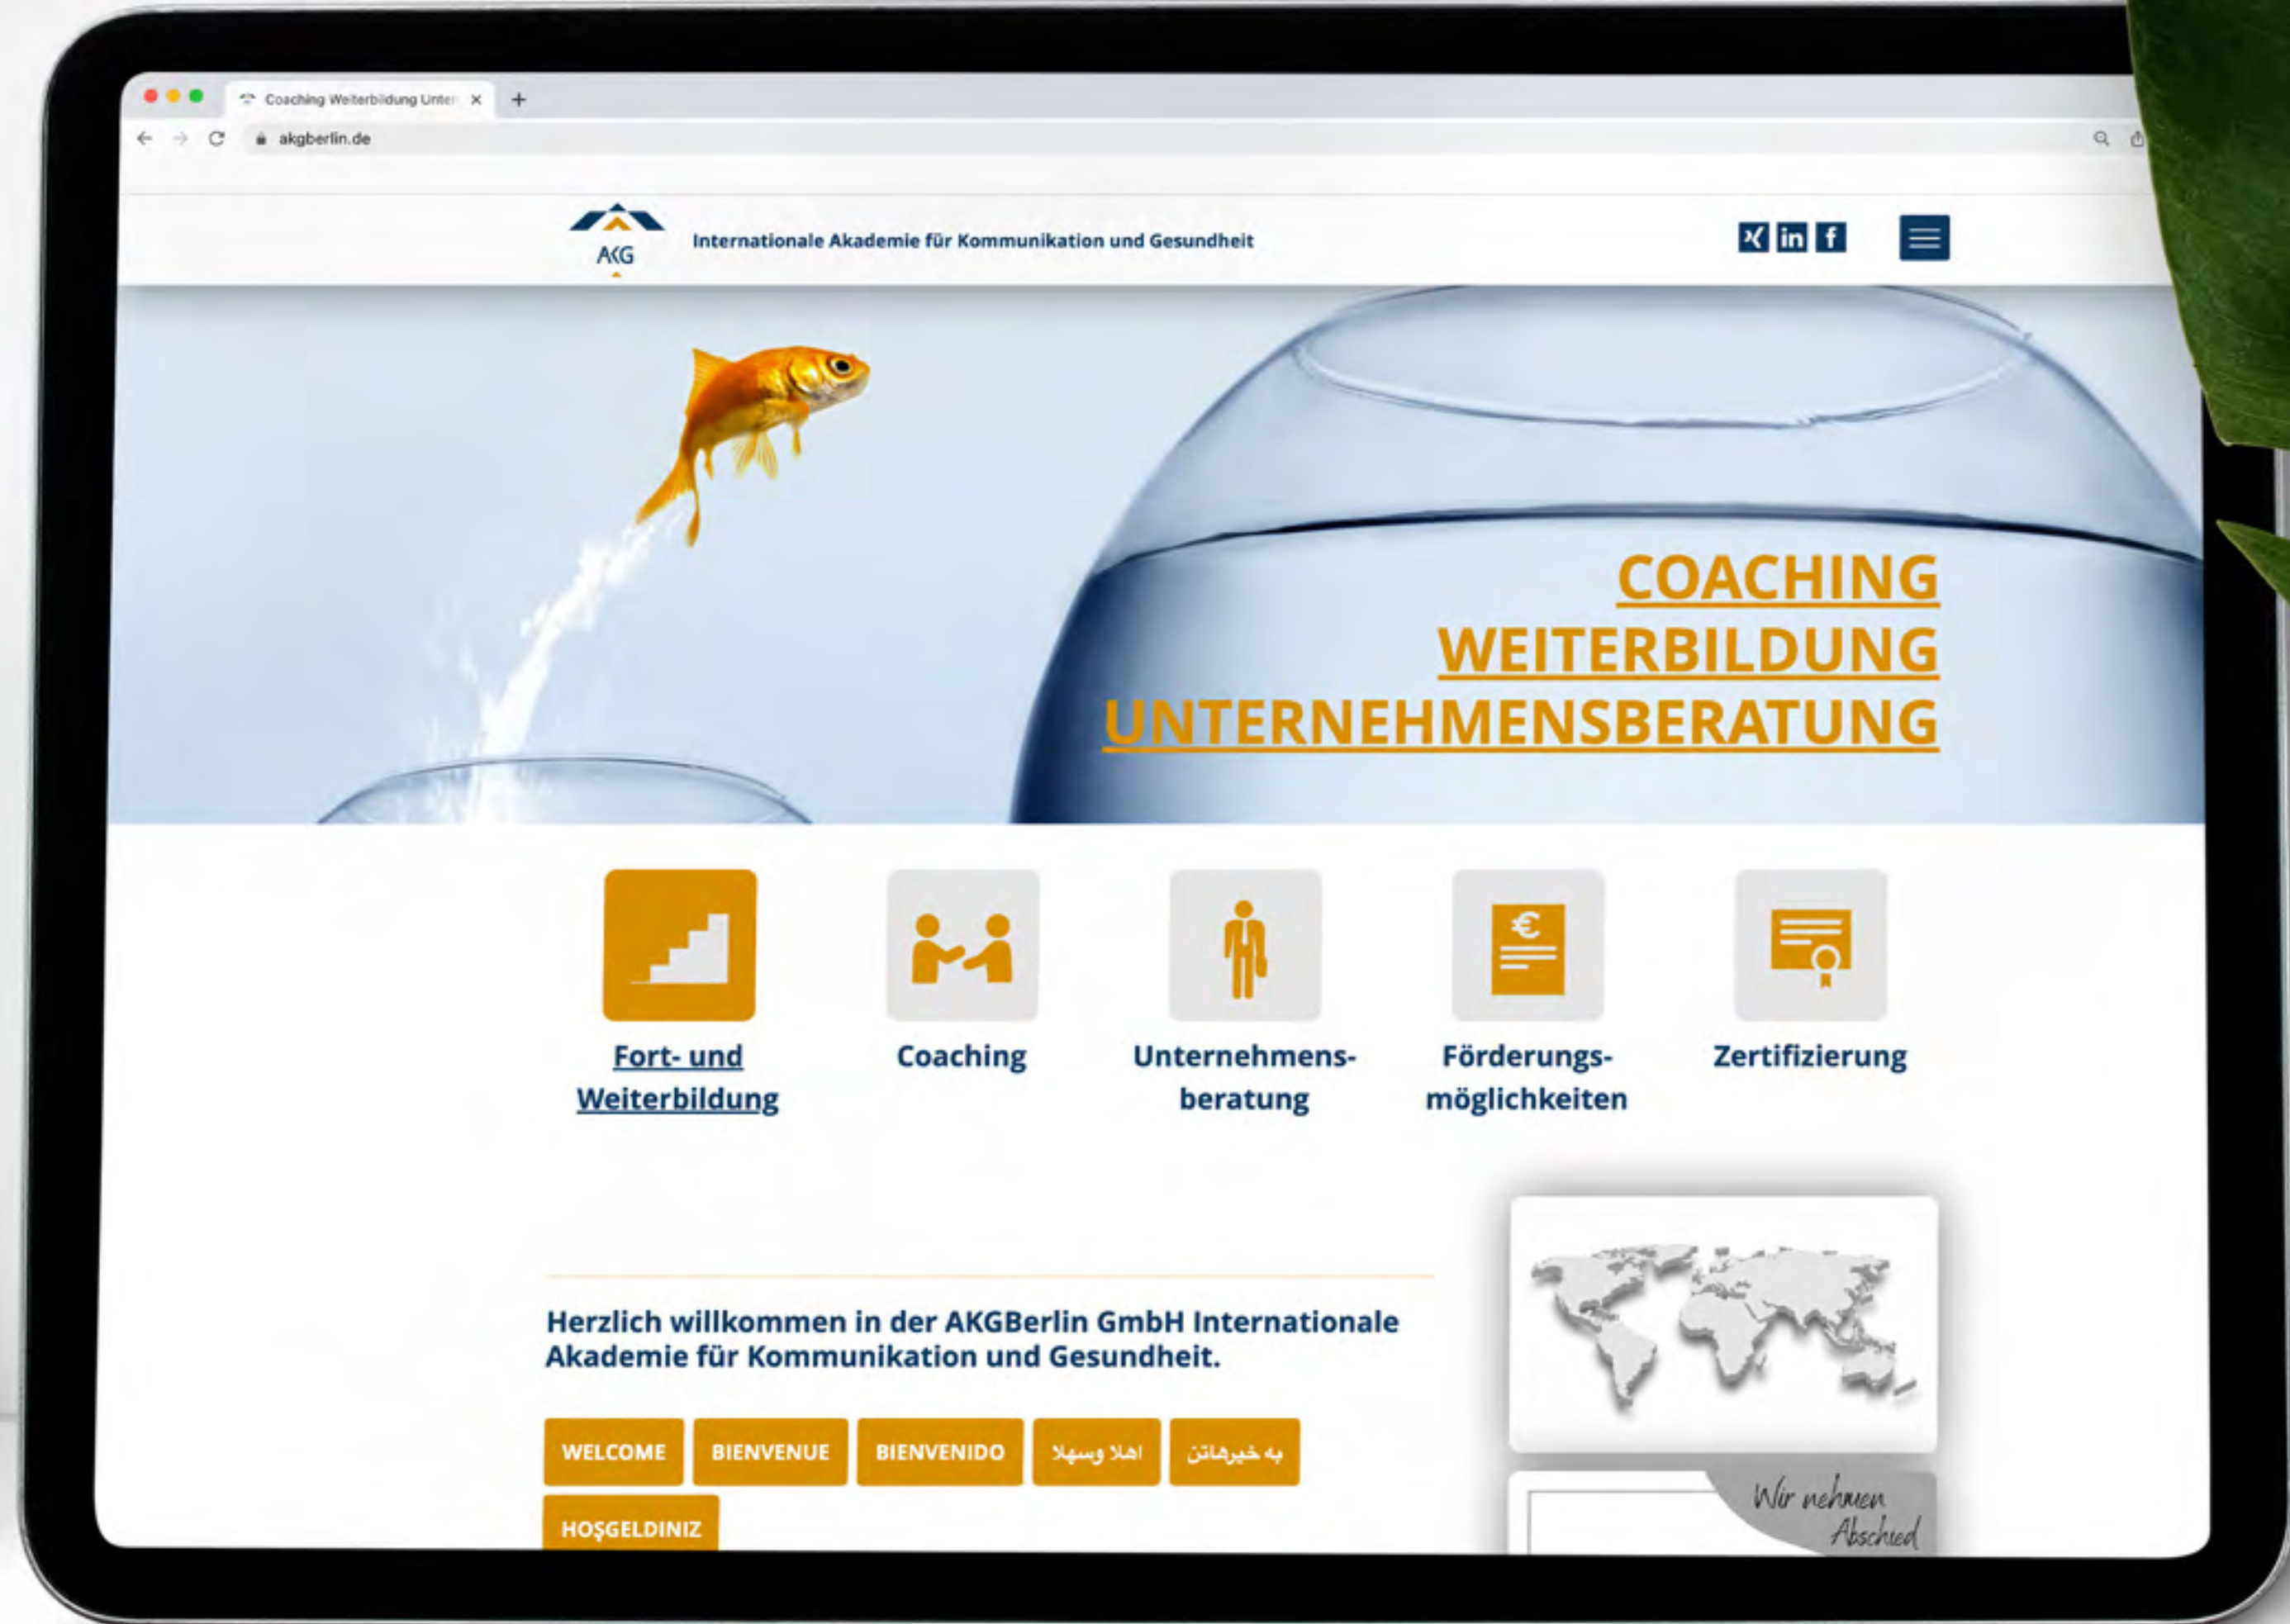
Coaching Weiterbildung Unter ×
akgberlin.de

AKG
Internationale Akademie für Kommunikation und Gesundheit

COACHING
WEITERBILDUNG
UNTERNEHMENSBERATUNG

Fort- und Weiterbildung
Coaching
Unternehmensberatung
Förderungsmöglichkeiten
Zertifizierung

Herzlich willkommen in der AKGBerlin GmbH Internationale Akademie für Kommunikation und Gesundheit.

WELCOME
BIENVENUE
BIENVENIDO
اهلا وسهلا
به خیرهاتن
HOŞGELDINIZ

Wir nehmen Abschied